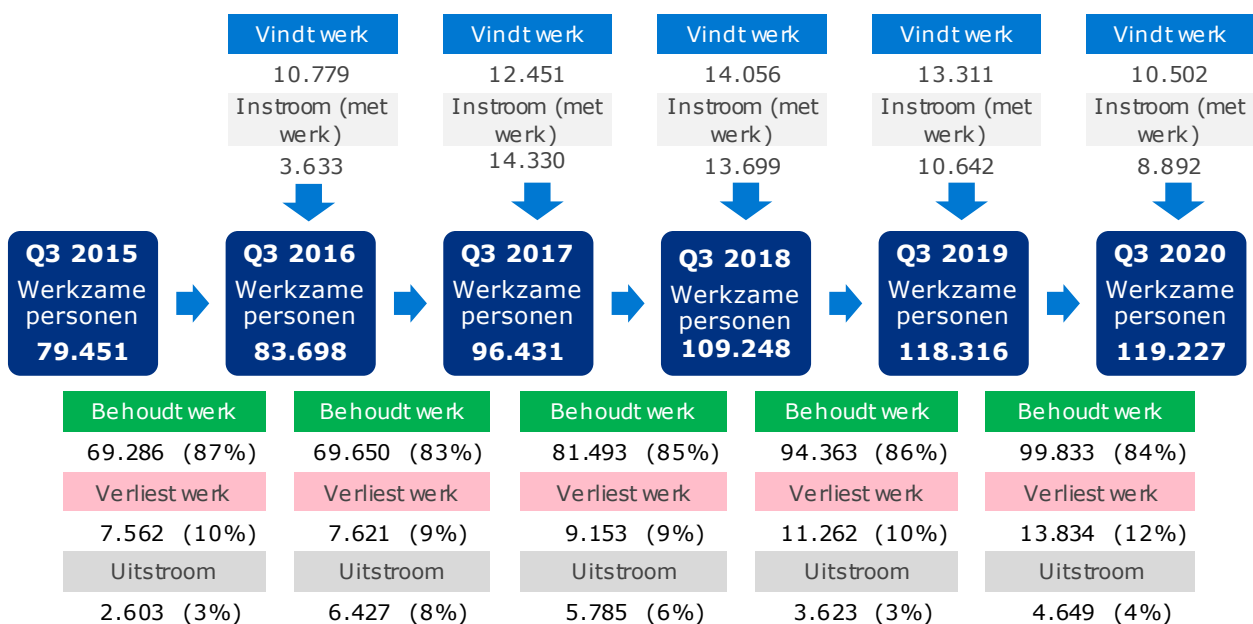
Vindt werk
10.779
Instroom (met werk)
3.633

Vindt werk
12.451
Instroom (met werk)
14.330

Vindt werk
14.056
Instroom (met werk)
13.699

Vindt werk
13.311
Instroom (met werk)
10.642

Vindt werk
10.502
Instroom (met werk)
8.892

Q3 2015
Werkzame personen
79.451

Q3 2016
Werkzame personen
83.698

Q3 2017
Werkzame personen
96.431

Q3 2018
Werkzame personen
109.248

Q3 2019
Werkzame personen
118.316

Q3 2020
Werkzame personen
119.227

Behoudt werk
69.286 (87%)
Verliest werk
7.562 (10%)
Uitstroom
2.603 (3%)

Behoudt werk
69.650 (83%)
Verliest werk
7.621 (9%)
Uitstroom
6.427 (8%)

Behoudt werk
81.493 (85%)
Verliest werk
9.153 (9%)
Uitstroom
5.785 (6%)

Behoudt werk
94.363 (86%)
Verliest werk
11.262 (10%)
Uitstroom
3.623 (3%)

Behoudt werk
99.833 (84%)
Verliest werk
13.834 (12%)
Uitstroom
4.649 (4%)